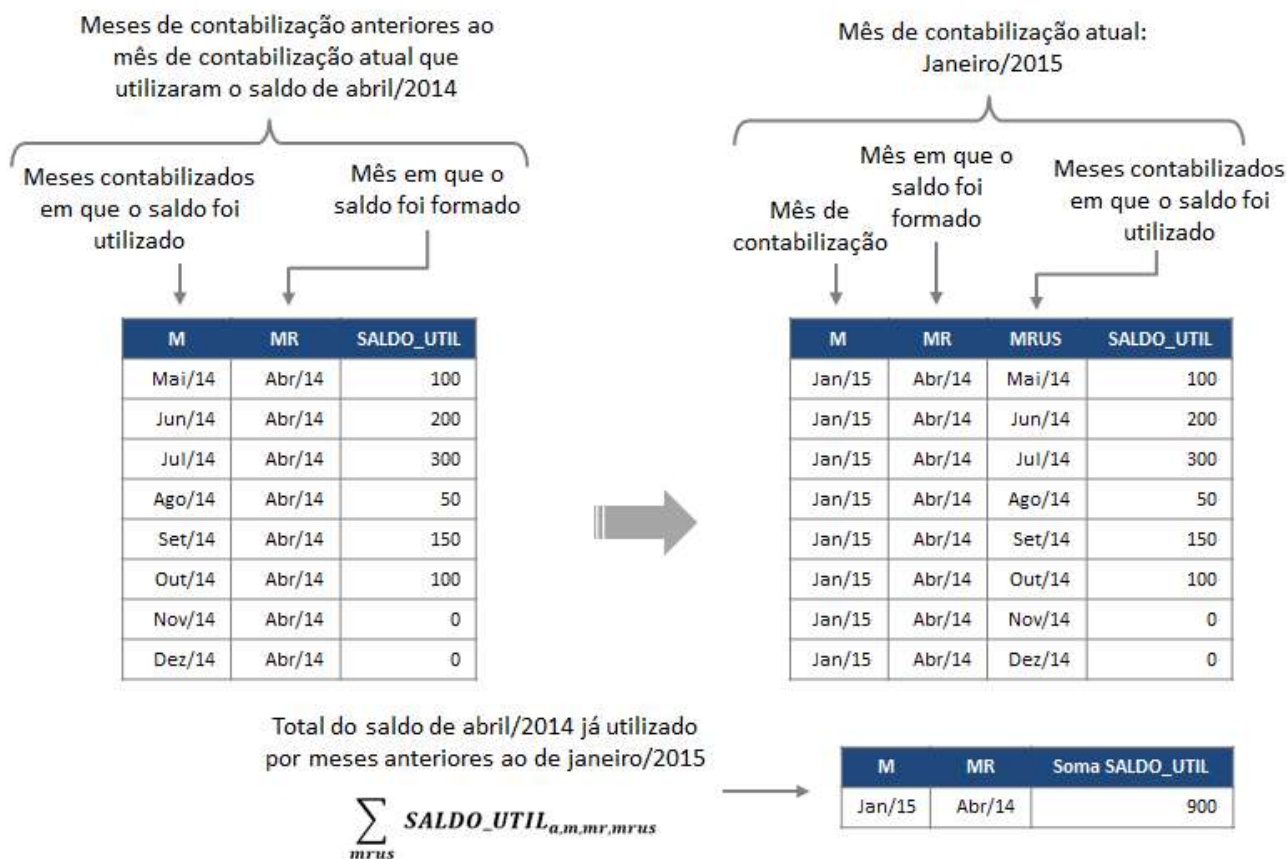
Meses de contabilização anteriores ao mês de contabilização atual que utilizaram o saldo de abril/2014

Meses contabilizados em que o saldo foi utilizado

Mês em que o saldo foi formado

| M | MR | SALDO_UTIL |
|---|---|---|
| Mai/14 | Abr/14 | 100 |
| Jun/14 | Abr/14 | 200 |
| Jul/14 | Abr/14 | 300 |
| Ago/14 | Abr/14 | 50 |
| Set/14 | Abr/14 | 150 |
| Out/14 | Abr/14 | 100 |
| Nov/14 | Abr/14 | 0 |
| Dez/14 | Abr/14 | 0 |

Mês de contabilização atual: Janeiro/2015

Mês de contabilização

Mês em que o saldo foi formado

Meses contabilizados em que o saldo foi utilizado

| M | MR | MRUS | SALDO_UTIL |
|---|---|---|---|
| Jan/15 | Abr/14 | Mai/14 | 100 |
| Jan/15 | Abr/14 | Jun/14 | 200 |
| Jan/15 | Abr/14 | Jul/14 | 300 |
| Jan/15 | Abr/14 | Ago/14 | 50 |
| Jan/15 | Abr/14 | Set/14 | 150 |
| Jan/15 | Abr/14 | Out/14 | 100 |
| Jan/15 | Abr/14 | Nov/14 | 0 |
| Jan/15 | Abr/14 | Dez/14 | 0 |

Total do saldo de abril/2014 já utilizado por meses anteriores ao de janeiro/2015

$\sum_{mrus} SALDO\_UTIL_{a,m,mr,mrus}$

| M | MR | Soma SALDO_UTIL |
|---|---|---|
| Jan/15 | Abr/14 | 900 |